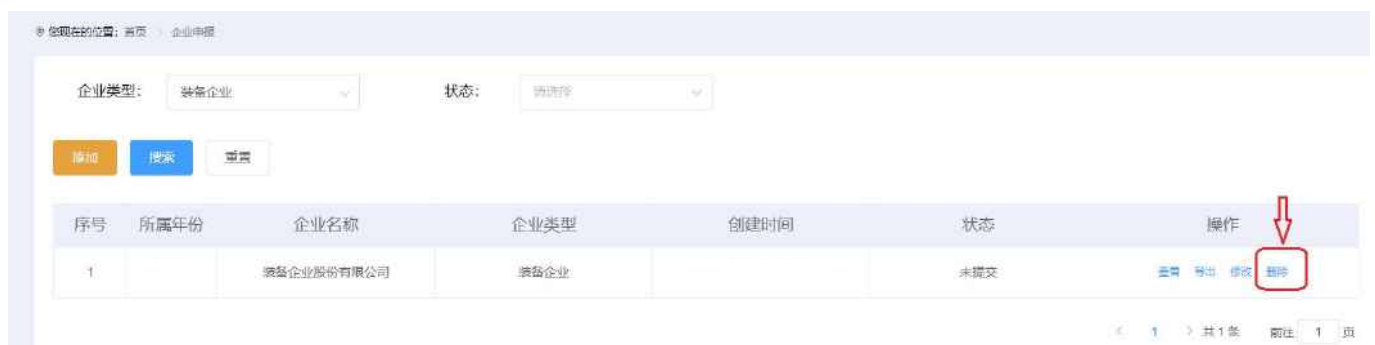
您现在的位置：首页 > 企业申报

企业类型： 装备企业

状态： 请选择

添加 搜索 重置

| 序号 | 所属年份 | 企业名称 | 企业类型 | 创建时间 | 状态 | 操作 |
|---|---|---|---|---|---|---|
| 1 | | 装备企业股份有限公司 | 装备企业 | | 未提交 | 查看 导出 修改 删除 |

< 1 > 共1条 前往 1 页